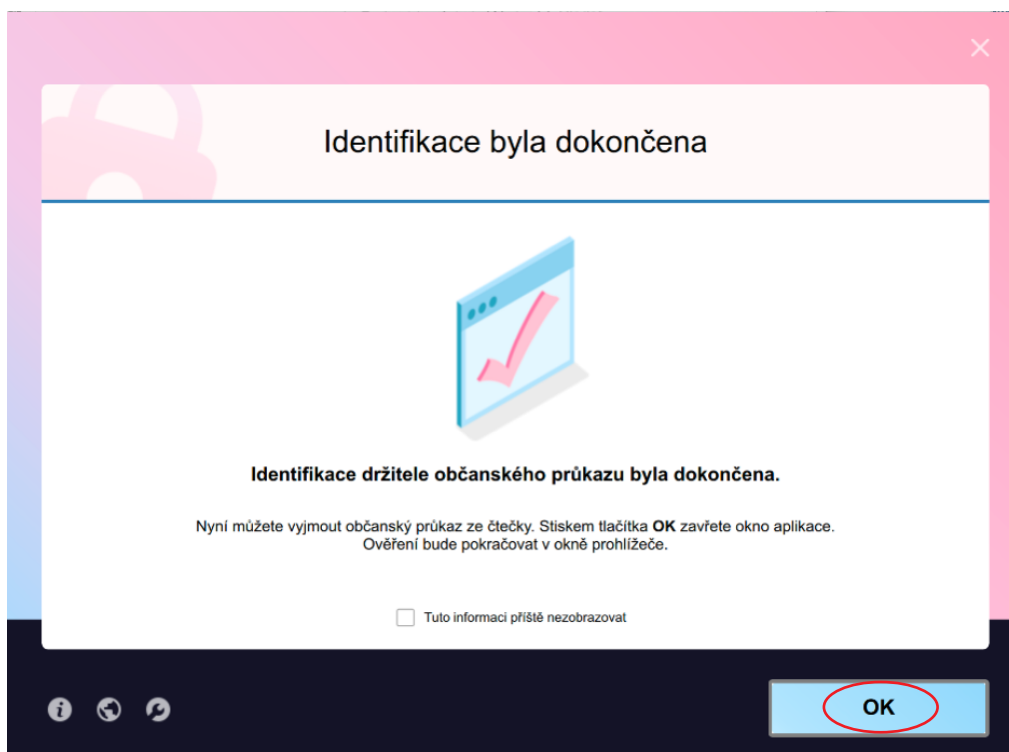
Identifikace byla dokončena

Identifikace držitele občanského průkazu byla dokončena.

Nyní můžete vyjmout občanský průkaz ze čtečky. Stiskem tlačítka **OK** zavřete okno aplikace. Ověření bude pokračovat v okně prohlížeče.

Tuto informaci příště nezobrazovat

OK